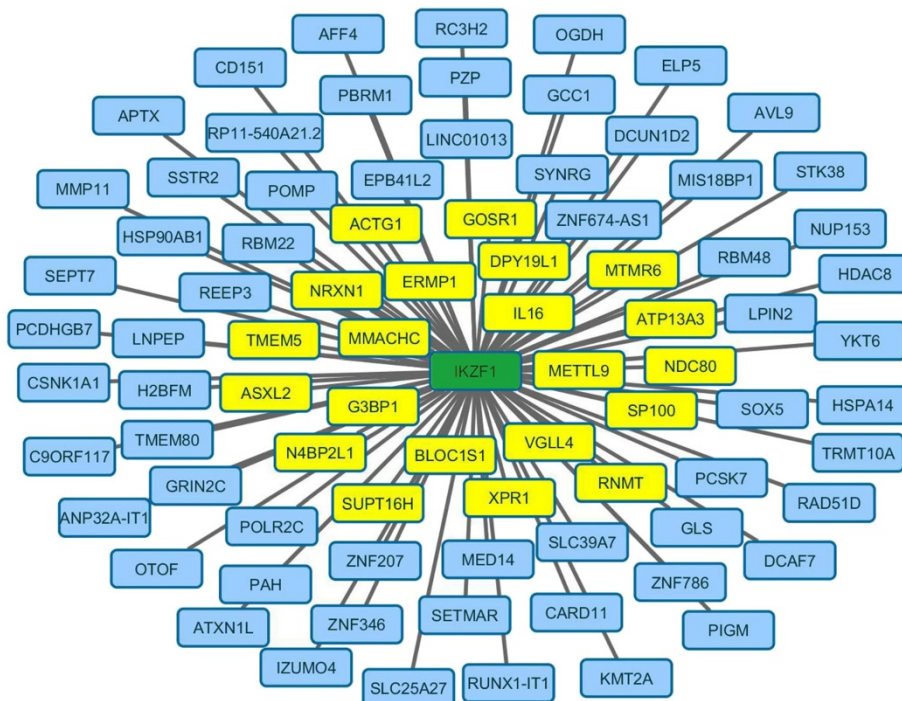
AFF4
RC3H2
OGDH
CD151
PZP
ELP5
PBRM1
GCC1
APTX
RP11-540A21.2
LINC01013
DCUN1D2
AVL9
SSTR2
EPB41L2
SYNRG
MIS18BP1
STK38
MMP11
POMP
GOSR1
ZNF674-AS1
ACTG1
HSP90AB1
RBM22
NUP153
DPY19L1
MTMR6
RBM48
SEPT7
NRXN1
ERMP1
HDAC8
REEP3
IL16
ATP13A3
LPIN2
PCDHGB7
LNPEP
TMEM5
MMACHC
YKT6
IKZF1
METTL9
NDC80
CSNK1A1
H2BFM
ASXL2
G3BP1
SP100
SOX5
HSPA14
TMEM80
C9ORF117
N4BP2L1
BLOC1S1
VGLL4
TRMT10A
PCSK7
GRIN2C
RNMT
RAD51D
ANP32A-IT1
SUPT16H
XPR1
POLR2C
GLS
SLC39A7
DCAF7
ZNF207
MED14
OTOF
PAH
ZNF786
SETMAR
CARD11
ATXN1L
ZNF346
PIGM
IZUMO4
SLC25A27
RUNX1-IT1
KMT2A